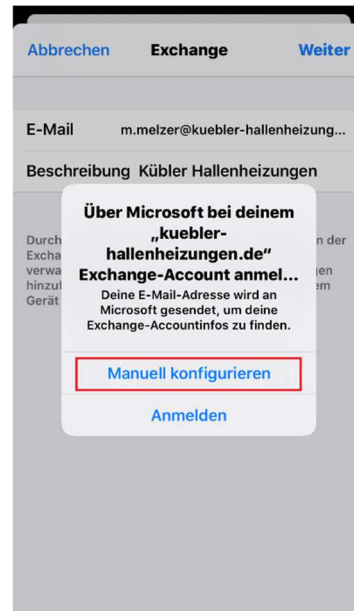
Abbrechen Exchange Weiter

E-Mail m.melzer@kuebler-hallenheizung...

Beschreibung Kübler Hallenheizungen

Durch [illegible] n der Exch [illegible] verwa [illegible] gen hinzut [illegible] em Gerät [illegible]

Über Microsoft bei deinem „kuebler-hallenheizungen.de“ Exchange-Account anmel...

Deine E-Mail-Adresse wird an Microsoft gesendet, um deine Exchange-Accountinfos zu finden.

Manuell konfigurieren

Anmelden